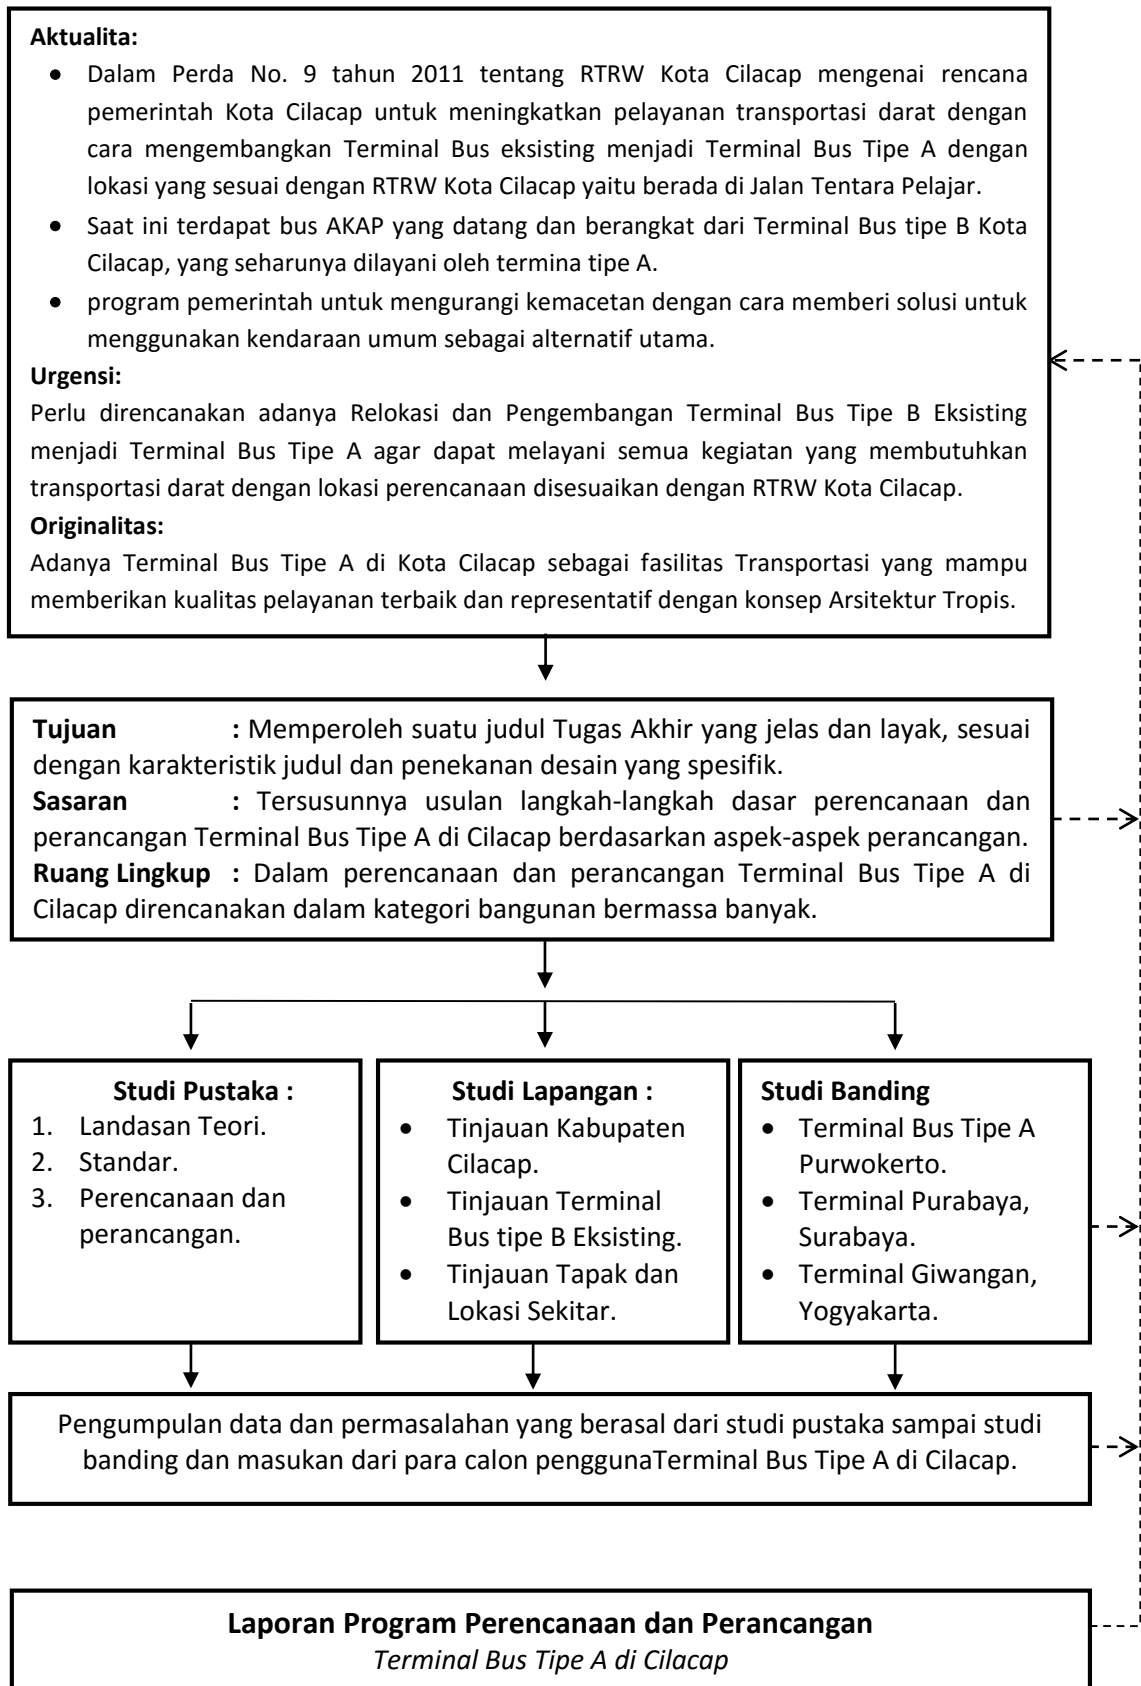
**Aktualita:**

- Dalam Perda No. 9 tahun 2011 tentang RTRW Kota Cilacap mengenai rencana pemerintah Kota Cilacap untuk meningkatkan pelayanan transportasi darat dengan cara mengembangkan Terminal Bus eksisting menjadi Terminal Bus Tipe A dengan lokasi yang sesuai dengan RTRW Kota Cilacap yaitu berada di Jalan Tentara Pelajar.
- Saat ini terdapat bus AKAP yang datang dan berangkat dari Terminal Bus tipe B Kota Cilacap, yang seharunya dilayani oleh termina tipe A.
- program pemerintah untuk mengurangi kemacetan dengan cara memberi solusi untuk menggunakan kendaraan umum sebagai alternatif utama.

**Urgensi:**
Perlu direncanakan adanya Relokasi dan Pengembangan Terminal Bus Tipe B Eksisting menjadi Terminal Bus Tipe A agar dapat melayani semua kegiatan yang membutuhkan transportasi darat dengan lokasi perencanaan disesuaikan dengan RTRW Kota Cilacap.

**Originalitas:**
Adanya Terminal Bus Tipe A di Kota Cilacap sebagai fasilitas Transportasi yang mampu memberikan kualitas pelayanan terbaik dan representatif dengan konsep Arsitektur Tropis.

**Tujuan** : Memperoleh suatu judul Tugas Akhir yang jelas dan layak, sesuai dengan karakteristik judul dan penekanan desain yang spesifik.
**Sasaran** : Tersusunnya usulan langkah-langkah dasar perencanaan dan perancangan Terminal Bus Tipe A di Cilacap berdasarkan aspek-aspek perancangan.
**Ruang Lingkup** : Dalam perencanaan dan perancangan Terminal Bus Tipe A di Cilacap direncanakan dalam kategori bangunan bermassa banyak.

**Studi Pustaka :**
1. Landasan Teori.
2. Standar.
3. Perencanaan dan perancangan.

**Studi Lapangan :**
- Tinjauan Kabupaten Cilacap.
- Tinjauan Terminal Bus tipe B Eksisting.
- Tinjauan Tapak dan Lokasi Sekitar.

**Studi Banding**
- Terminal Bus Tipe A Purwokerto.
- Terminal Purabaya, Surabaya.
- Terminal Giwangan, Yogyakarta.

Pengumpulan data dan permasalahan yang berasal dari studi pustaka sampai studi banding dan masukan dari para calon penggunaTerminal Bus Tipe A di Cilacap.

**Laporan Program Perencanaan dan Perancangan**
*Terminal Bus Tipe A di Cilacap*